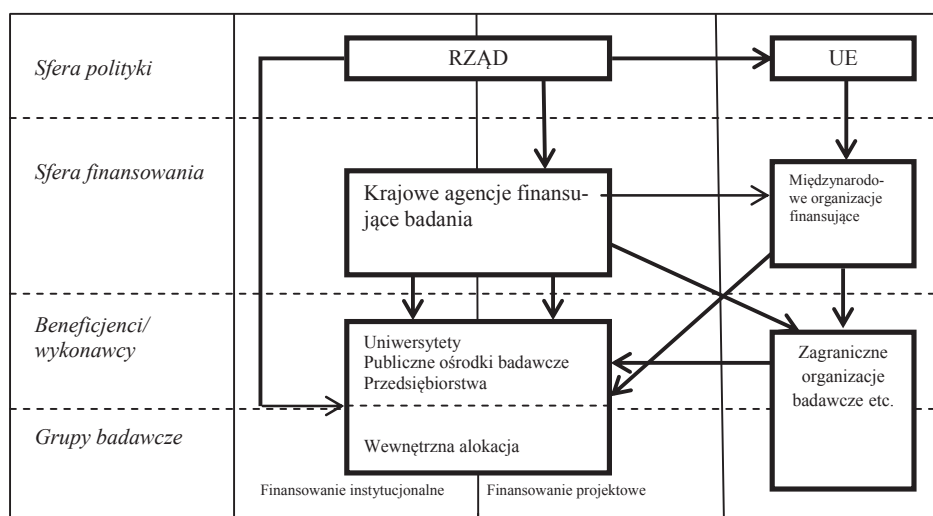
Sfera polityki

RZĄD

UE

Sfera finansowania

Krajowe agencje finansujące badania

Międzynarodowe organizacje finansujące

Beneficjenci/ wykonawcy

Uniwersytety
Publiczne ośrodki badawcze
Przedsiębiorstwa

Zagraniczne organizacje badawcze etc.

Grupy badawcze

Wewnętrzna alokacja

Finansowanie instytucjonalne

Finansowanie projektowe